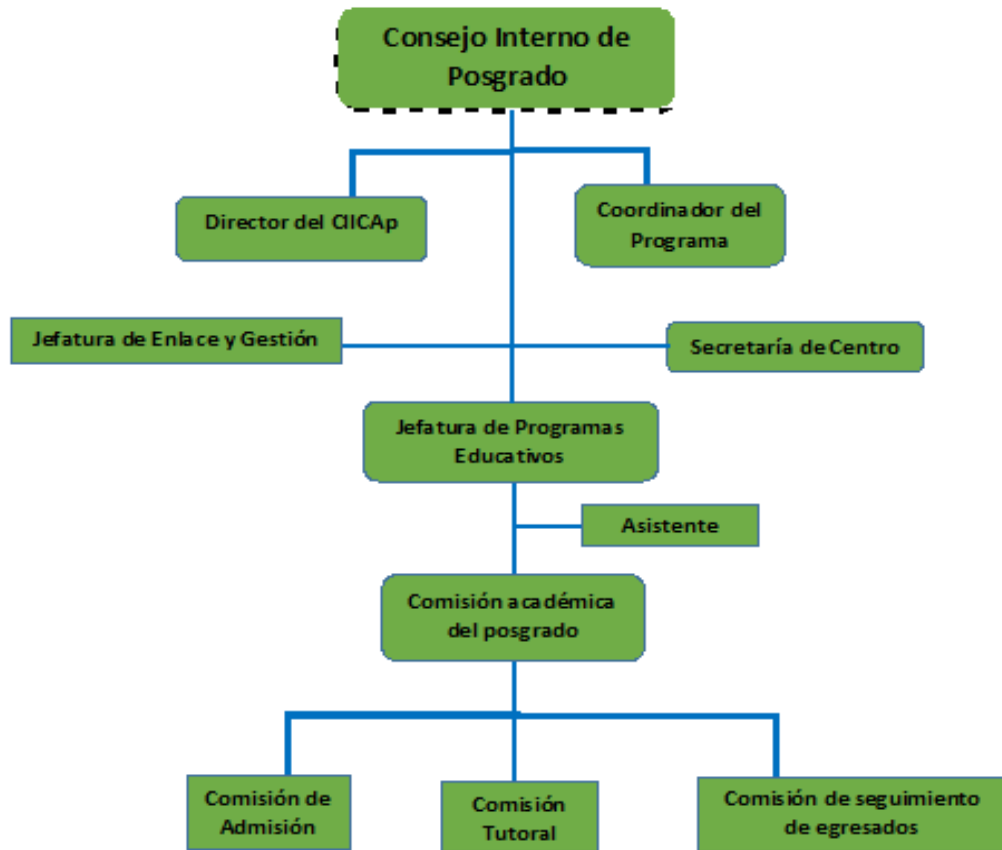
Consejo Interno de Posgrado

Director del CIICAp

Coordinador del Programa

Jefatura de Enlace y Gestión

Secretaría de Centro

Jefatura de Programas Educativos

Asistente

Comisión académica del posgrado

Comisión de Admisión

Comisión Tutoral

Comisión de seguimiento de egresados